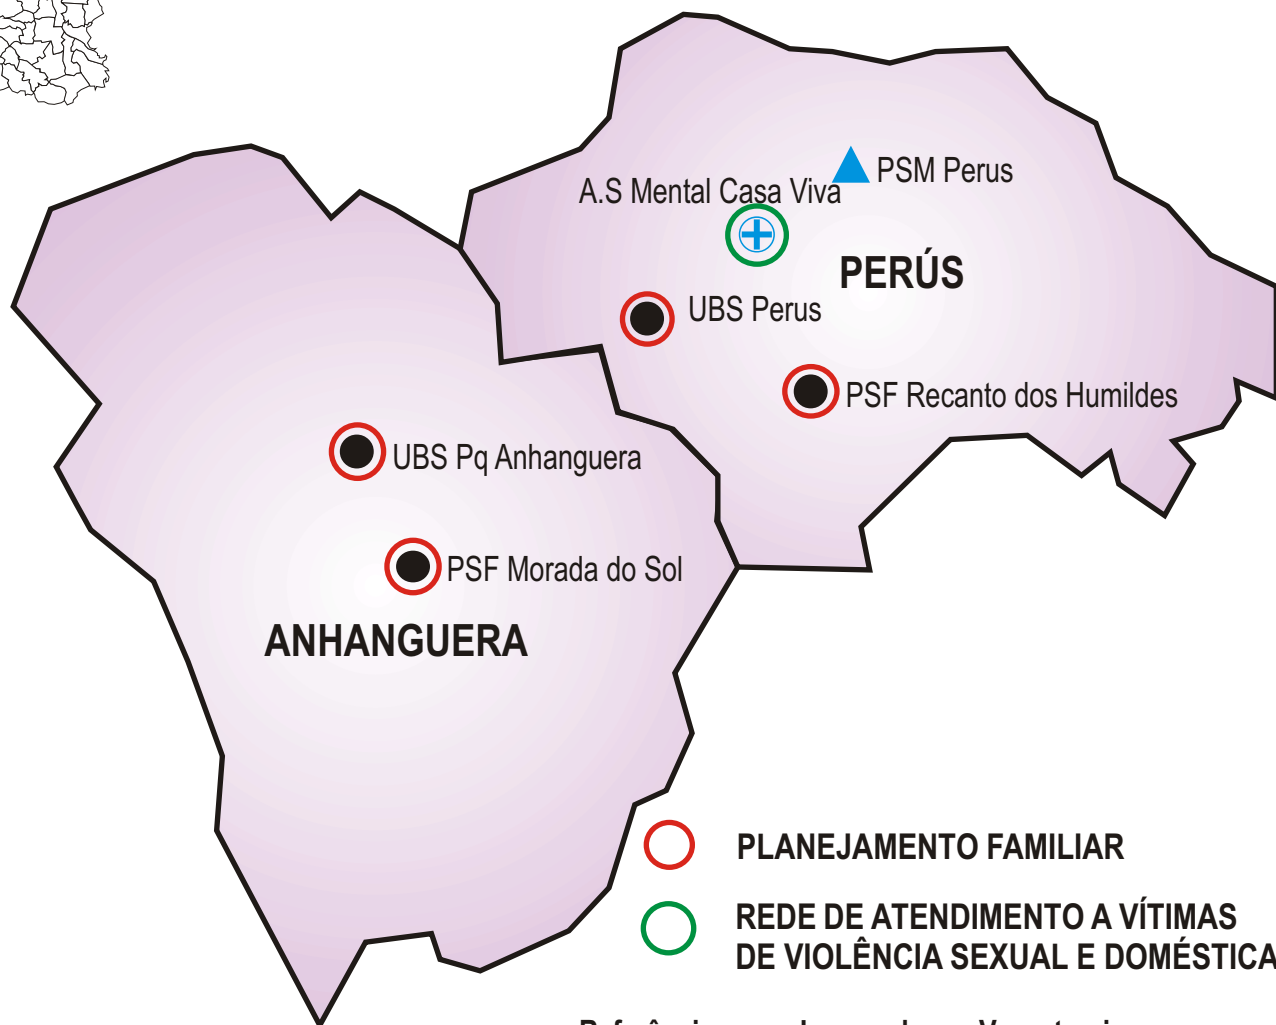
A.S Mental Casa Viva

PSM Perus

PERÚS

UBS Perus

PSF Recanto dos Humildes

UBS Pq Anhanguera

PSF Morada do Sol

ANHANGUERA

PLANEJAMENTO FAMILIAR

REDE DE ATENDIMENTO A VÍTIMAS DE VIOLÊNCIA SEXUAL E DOMÉSTICA

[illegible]